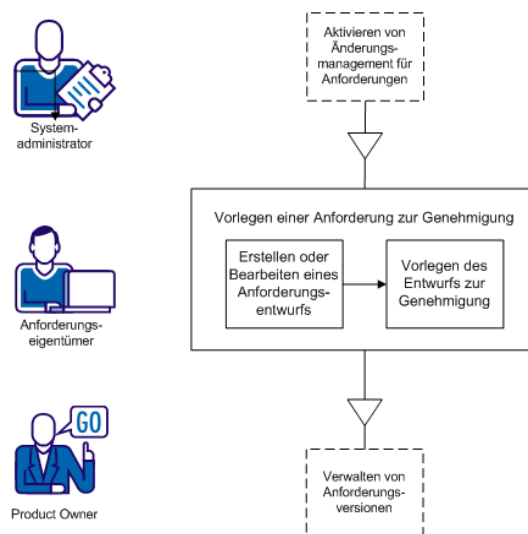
Systemadministrator

Aktivieren von Änderungsmanagement für Anforderungen

Anforderungseigentümer

Vorlegen einer Anforderung zur Genehmigung

Erstellen oder Bearbeiten eines Anforderungsentwurfs

Vorlegen des Entwurfs zur Genehmigung

GO

Product Owner

Verwalten von Anforderungsversionen